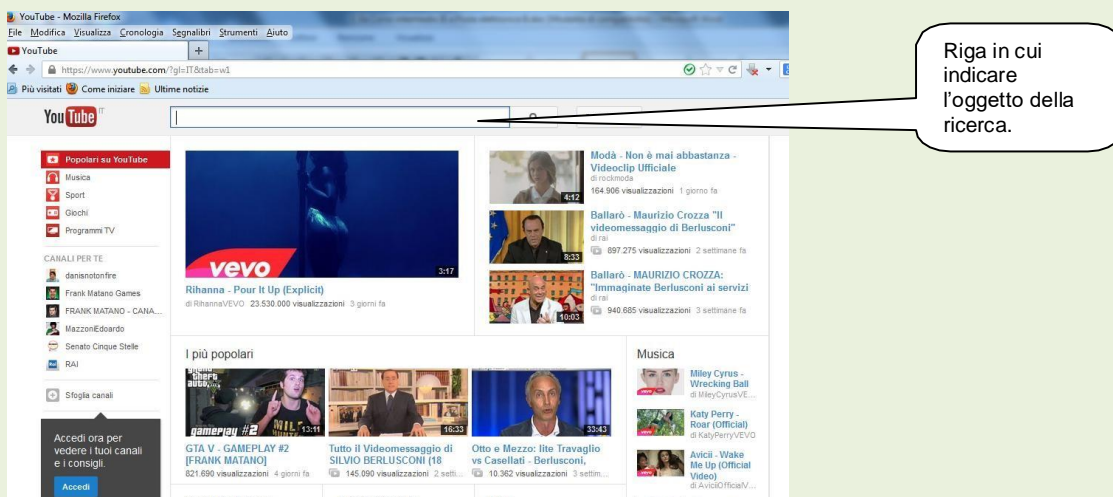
YouTube - Mozilla Firefox
File Modifica Visualizza Cronologia Segnalibri Strumenti Aiuto
YouTube
https://www.youtube.com/?gl=IT&tab=w1
Più visitati Come iniziare Ultime notizie

Riga in cui indicare l'oggetto della ricerca.

YouTube IT

Popolari su YouTube
Musica
Sport
Giochi
Programmi TV
CANALI PER TE
danisnotonfire
Frank Matano Games
FRANK MATANO - CANA...
MazzonEdoardo
Senato Cinque Stelle
RAI
Sfoglia canali

Accedi ora per vedere i tuoi canali e i consigli.
Accedi

vevo
3:17
Rihanna - Pour It Up (Explicit)
di RihannaVEVO 23.530.000 visualizzazioni 3 giorni fa

4:12
Modà - Non è mai abbastanza - Videoclip Ufficiale
di rockmoda
164.906 visualizzazioni 1 giorno fa

8:33
Ballarò - Maurizio Crozza "Il videomessaggio di Berlusconi"
di rai
897.275 visualizzazioni 2 settimane fa

10:03
Ballarò - MAURIZIO CROZZA: "Immaginate Berlusconi ai servizi
di rai
940.685 visualizzazioni 3 settimane fa

I più popolari

gameplay #2 13:11
GTA V - GAMEPLAY #2 [FRANK MATANO]
821.690 visualizzazioni 4 giorni fa

16:33
Tutto il Videomessaggio di SILVIO BERLUSCONI (18
145.090 visualizzazioni 2 setti...

33:43
Otto e Mezzo: lite Travaglio vs Casellati - Berlusconi,
10.362 visualizzazioni 3 settim...

Musica
Miley Cyrus - Wrecking Ball
di MileyCyrusVE...
Katy Perry - Roar (Official)
di KatyPerryVEVO
Avicii - Wake Me Up (Official Video)
di AviciiOfficialV...